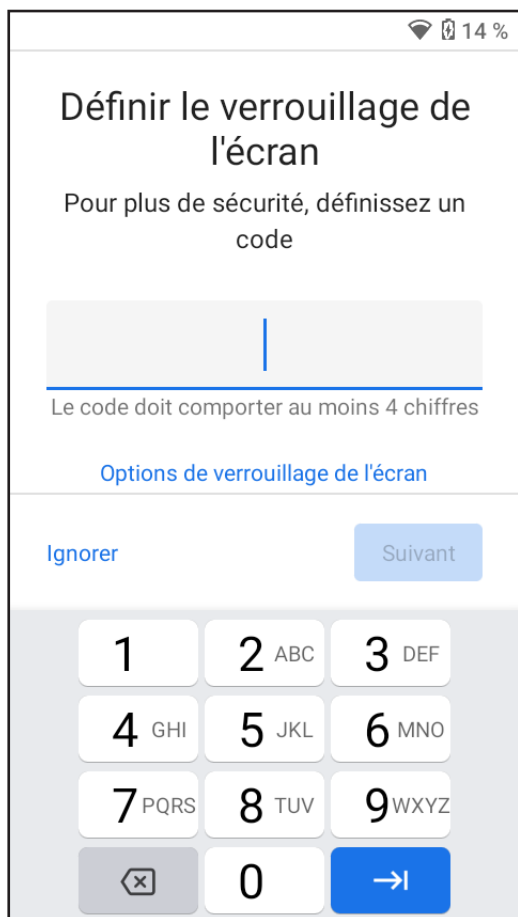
14 %

Définir le verrouillage de l'écran

Pour plus de sécurité, définissez un code

Le code doit comporter au moins 4 chiffres

Options de verrouillage de l'écran

Ignorer

Suivant

1
2 ABC
3 DEF
4 GHI
5 JKL
6 MNO
7 PQRS
8 TUV
9 WXYZ
0